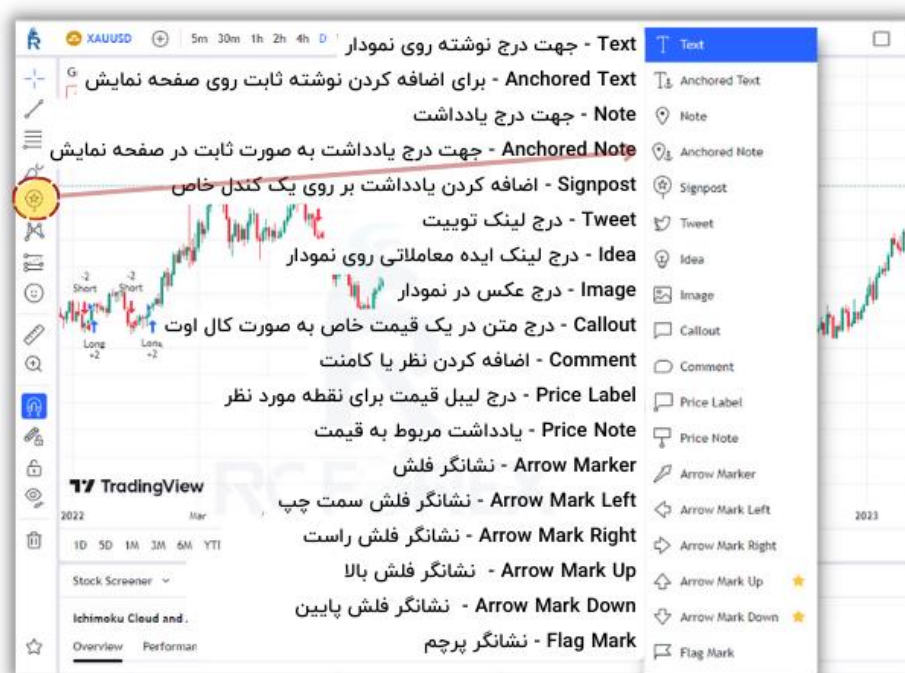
XAUUSD 5m 30m 1h 2h 4h D

Text - جهت درج نوشته روی نمودار
Anchored Text - برای اضافه کردن نوشته ثابت روی صفحه نمایش
Note - جهت درج یادداشت
Anchored Note - جهت درج یادداشت به صورت ثابت در صفحه نمایش
Signpost - اضافه کردن یادداشت بر روی یک کندل خاص
Tweet - درج لینک توییت
Idea - درج لینک ایده معاملاتی روی نمودار
Image - درج عکس در نمودار
Callout - درج متن در یک قیمت خاص به صورت کال اوت
Comment - اضافه کردن نظر یا کامنت
Price Label - درج لیبل قیمت برای نقطه مورد نظر
Price Note - یادداشت مربوط به قیمت
Arrow Marker - نشانگر فلش
Arrow Mark Left - نشانگر فلش سمت چپ
Arrow Mark Right - نشانگر فلش راست
Arrow Mark Up - نشانگر فلش بالا
Arrow Mark Down - نشانگر فلش پایین
Flag Mark - نشانگر پرچم

Text
Anchored Text
Note
Anchored Note
Signpost
Tweet
Idea
Image
Callout
Comment
Price Label
Price Note
Arrow Marker
Arrow Mark Left
Arrow Mark Right
Arrow Mark Up
Arrow Mark Down
Flag Mark

-2 Short -2 Short Long +2 Long +2

TradingView
2022 Mar 2023
1D 5D 1M 3M 6M YTI
Stock Screener
Ichimoku Cloud and .
Overview Performan